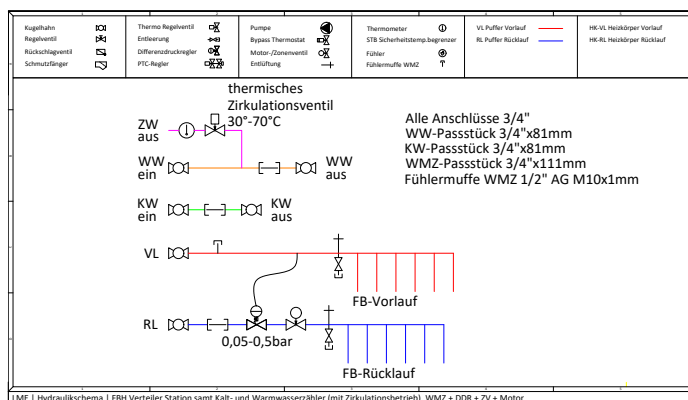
| Kugelhahn | Thermo Regelventil | Pumpe | Thermometer | VL Puffer Vorlauf | HK-VL Heizkörper Vorlauf |
|---|---|---|---|---|---|
| Regelventil | Entleerung | Bypass Thermostat | STB Sicherheitstemp.begrenzer | RL Puffer Rücklauf | HK-RL Heizkörper Rücklauf |
| Rückschlagventil | Differenzdruckregler | Motor-/Zonenventil | Fühler | | |
| Schmutzfänger | PTC-Regler | Entlüftung | Fühlermuffe WMZ | | |

thermisches Zirkulationsventil 30°-70°C

ZW aus

WW ein

WW aus

KW ein

KW aus

Alle Anschlüsse 3/4"
WW-Passstück 3/4"x81mm
KW-Passstück 3/4"x81mm
WMZ-Passstück 3/4"x111mm
Fühlermuffe WMZ 1/2" AG M10x1mm

VL

FB-Vorlauf

RL

0,05-0,5bar

FB-Rücklauf

LMF | Hydraulikschema | FBH Verteiler Station samt Kalt- und Warmwasserzähler (mit Zirkulationsbetrieb), WMZ + DDR + ZV + Motor